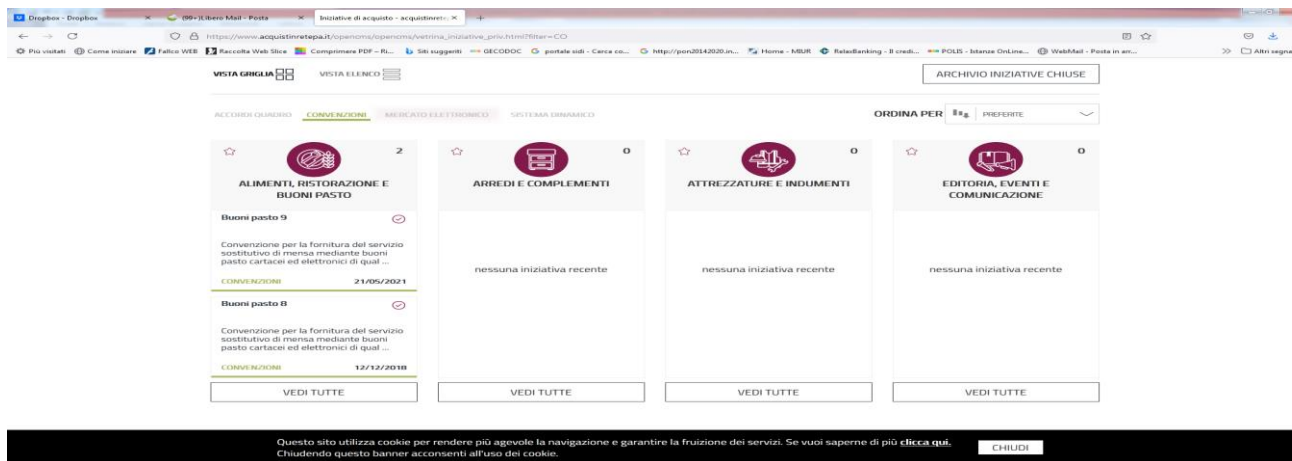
Dropbox - Dropbox
(99+) Libero Mail - Posta
Iniziative di acquisto - acquistinrete
https://www.acquistinretepa.it/opencms/opencms/vetrina_iniziative_priv.html?filter=CO
Più visitati | Come iniziare | Fallco WEB | Raccolta Web Slice | Comprimere PDF – Ri... | Siti suggeriti | GECODOC | portale sidi - Cerca co... | http://pon20142020.in... | Home - MIUR | RelaxBanking - Il credi... | POLIS - Istanze OnLine... | WebMail - Posta in arr... | Altri segnalibri

VISTA GRIGLIA   VISTA ELENCO   ARCHIVIO INIZIATIVE CHIUSE

ACCORDI QUADRO   CONVENZIONI   MERCATO ELETTRONICO   SISTEMA DINAMICO   ORDINA PER   PREFERITE

2
ALIMENTI, RISTORAZIONE E BUONI PASTO

Buoni pasto 9
Convenzione per la fornitura del servizio sostitutivo di mensa mediante buoni pasto cartacei ed elettronici di qual ...
CONVENZIONI   21/05/2021

Buoni pasto 8
Convenzione per la fornitura del servizio sostitutivo di mensa mediante buoni pasto cartacei ed elettronici di qual ...
CONVENZIONI   12/12/2018

VEDI TUTTE

0
ARREDI E COMPLEMENTI
nessuna iniziativa recente
VEDI TUTTE

0
ATTREZZATURE E INDUMENTI
nessuna iniziativa recente
VEDI TUTTE

0
EDITORIA, EVENTI E COMUNICAZIONE
nessuna iniziativa recente
VEDI TUTTE

Questo sito utilizza cookie per rendere più agevole la navigazione e garantire la fruizione dei servizi. Se vuoi saperne di più clicca qui. Chiudendo questo banner acconsenti all'uso dei cookie.
CHIUDI